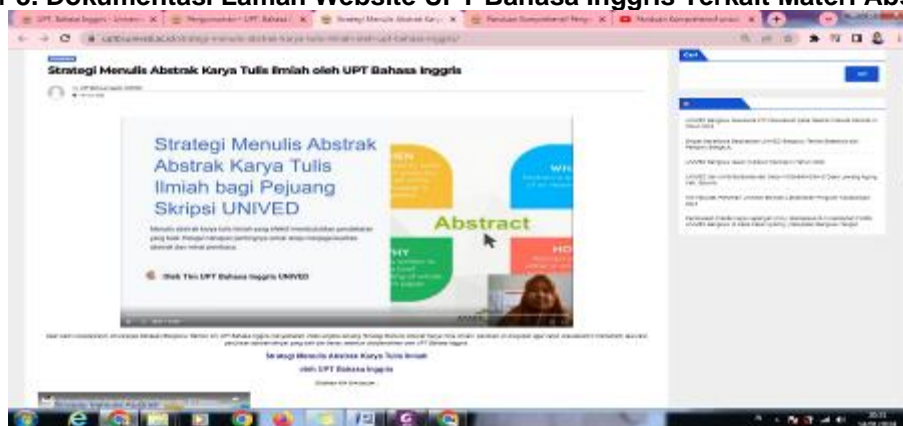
r 6. Dokumentasi Laman Website UPT Bahasa Inggris Terkait Materi Abs

Strategi Menulis Abstrak Karya Tulis Ilmiah oleh UPT Bahasa Inggris

Strategi Menulis Abstrak Abstrak Karya Tulis Ilmiah bagi Pejuang Skripsi UNIVED

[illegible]

Oleh Tim UPT Bahasa Inggris UNIVED

Abstract

WH

HY

HO

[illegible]

Strategi Menulis Abstrak Karya Tulis Ilmiah

oleh UPT Bahasa Inggris

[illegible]